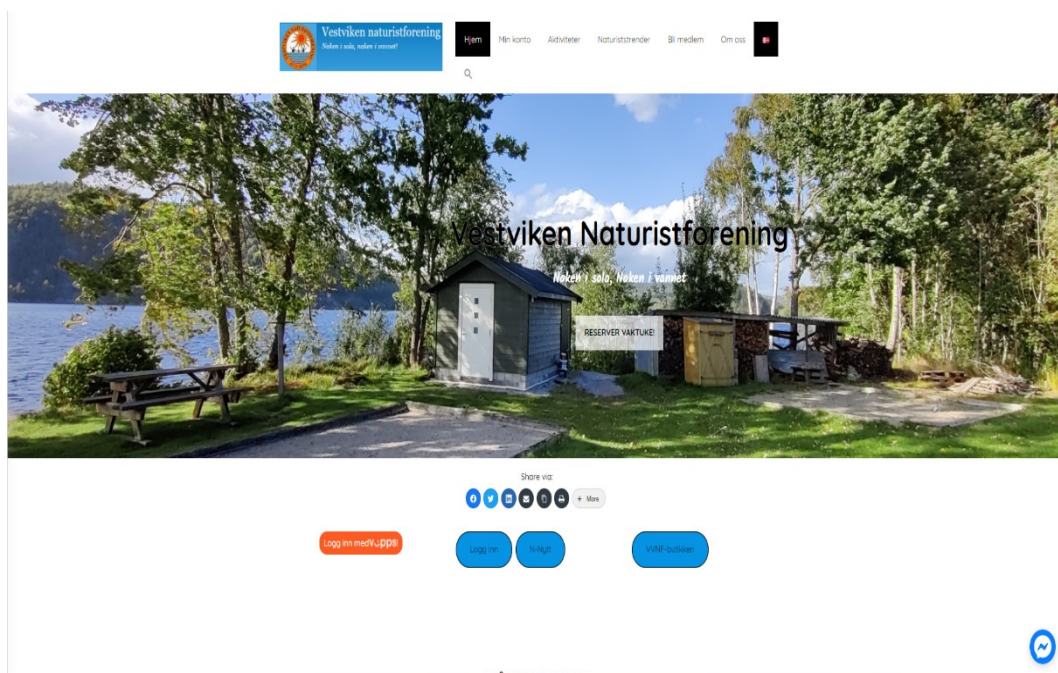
Vestviken naturistforening
Noken i sola, noken i vannet!

Hjem
Min konto
Aktiviteter
Naturiststrender
Bli medlem
Om oss

Vestviken Naturistforening
Noken i sola, Noken i vannet

RESERVER VAKTUKE!

Share via:
+ More

Logg inn med Vipps

Logg inn
N-Nytt
VVNF-butikken